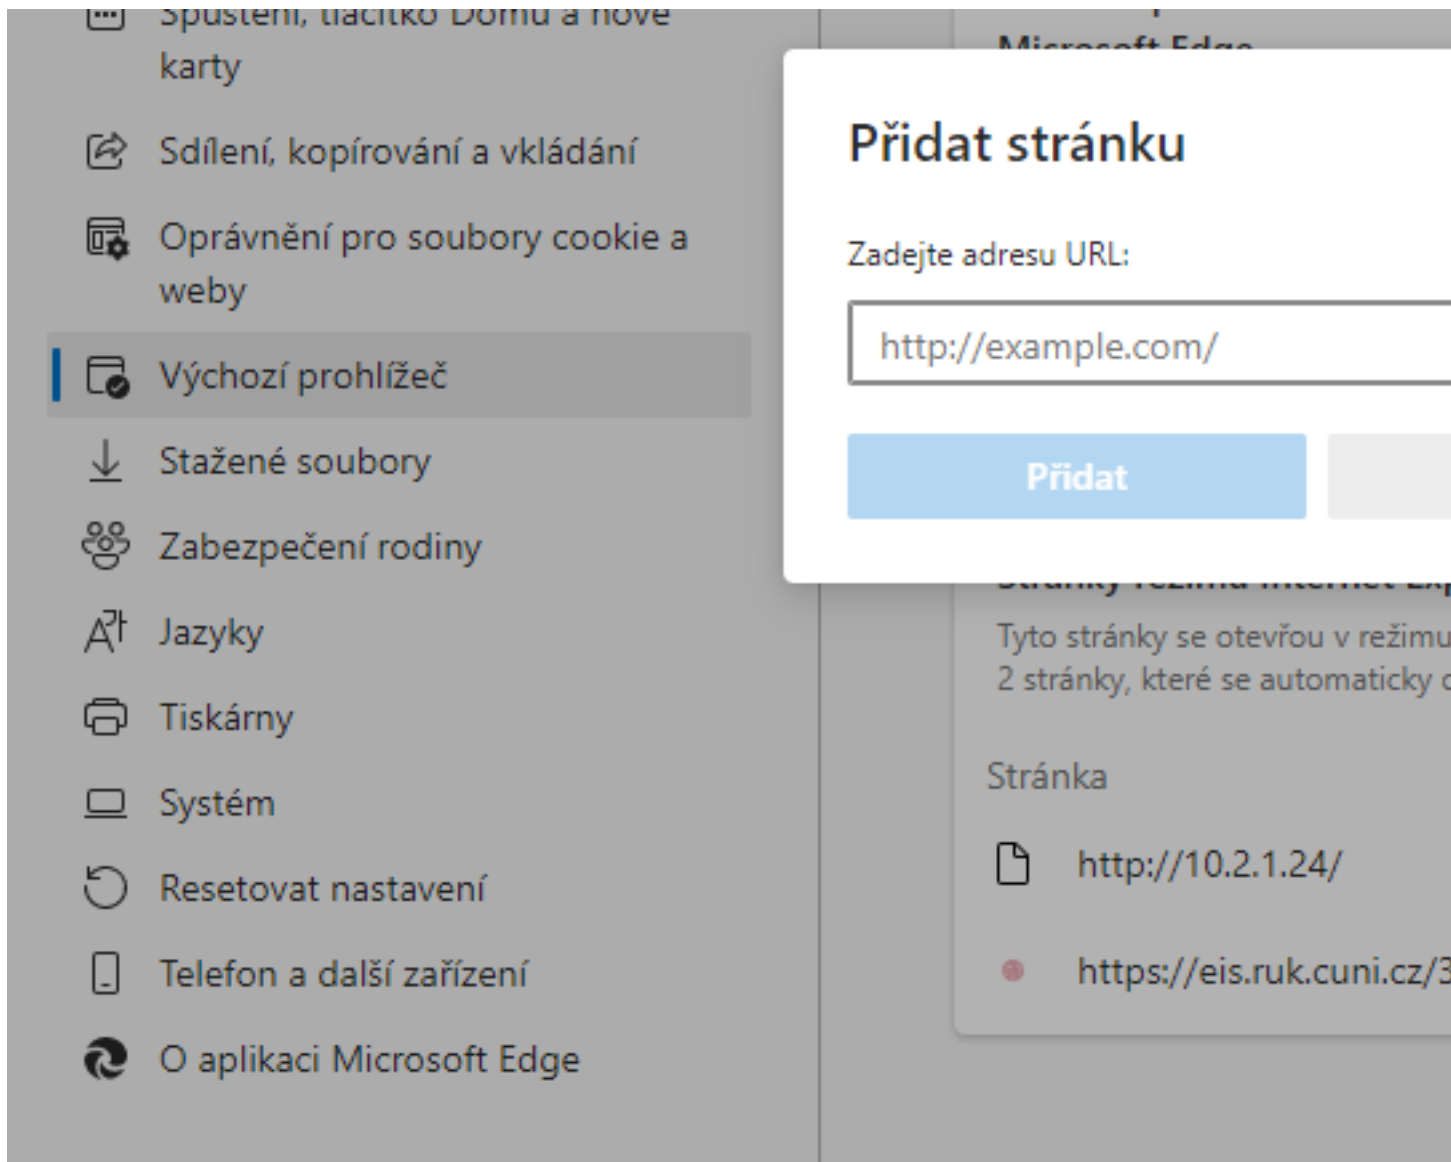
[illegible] karty

Sdílení, kopírování a vkládání

Oprávnění pro soubory cookie a weby

Výchozí prohlížeč

Stažené soubory

Zabezpečení rodiny

Jazyky

Tiskárny

Systém

Resetovat nastavení

Telefon a další zařízení

O aplikaci Microsoft Edge

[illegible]

Přidat stránku

Zadejte adresu URL:

http://example.com/

Přidat

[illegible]

Tyto stránky se otevřou v režimu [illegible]
2 stránky, které se automaticky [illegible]

Stránka

http://10.2.1.24/

https://eis.ruk.cuni.cz/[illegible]